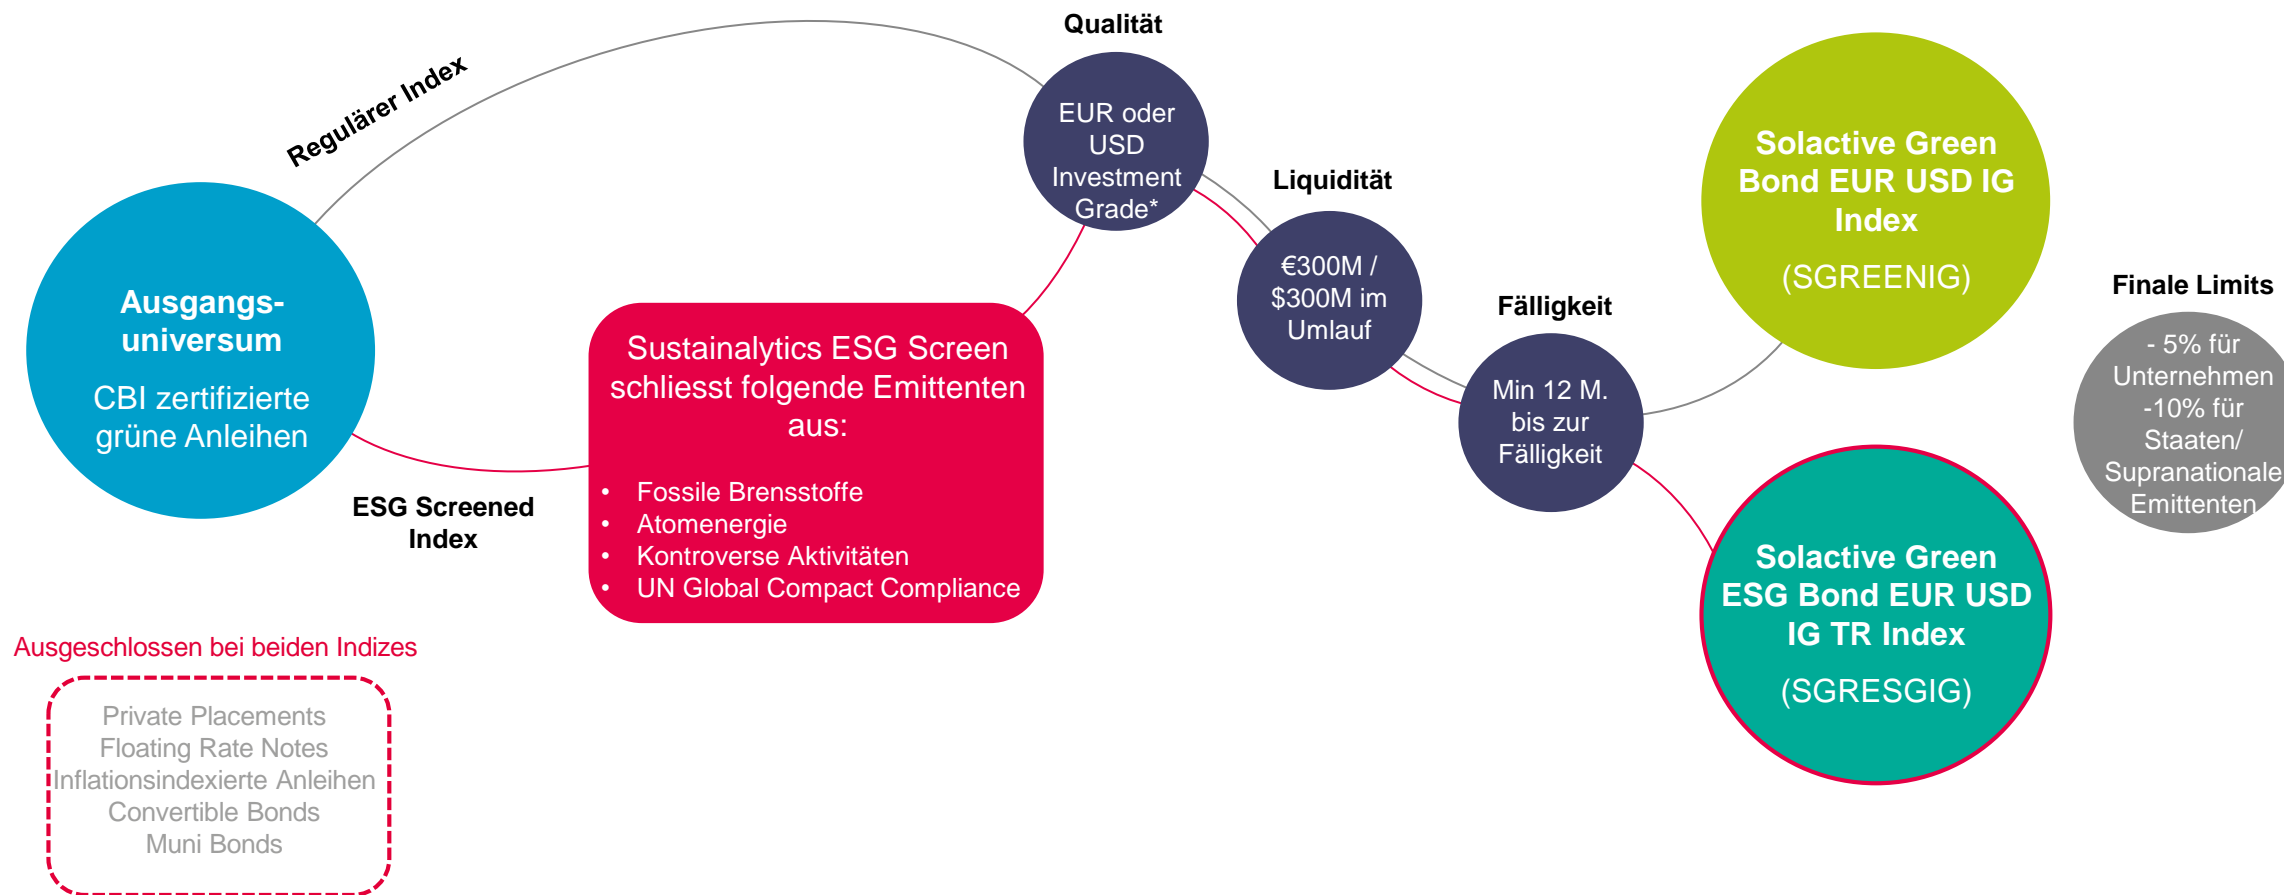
Regulärer Index

Qualität

EUR oder USD Investment Grade*

Liquidität

€300M / $300M im Umlauf

Fälligkeit

Min 12 M. bis zur Fälligkeit

Solactive Green Bond EUR USD IG Index

(SGREENIG)

Finale Limits

- 5% für Unternehmen -10% für Staaten/ Supranationale Emittenten

Ausgangs-universum

CBI zertifizierte grüne Anleihen

Sustainalytics ESG Screen schliesst folgende Emittenten aus:

- Fossile Brensstoffe
- Atomenergie
- Kontroverse Aktivitäten
- UN Global Compact Compliance

ESG Screened Index

Solactive Green ESG Bond EUR USD IG TR Index

(SGRESGIG)

Ausgeschlossen bei beiden Indizes

Private Placements
Floating Rate Notes
Inflationsindexierte Anleihen
Convertible Bonds
Muni Bonds